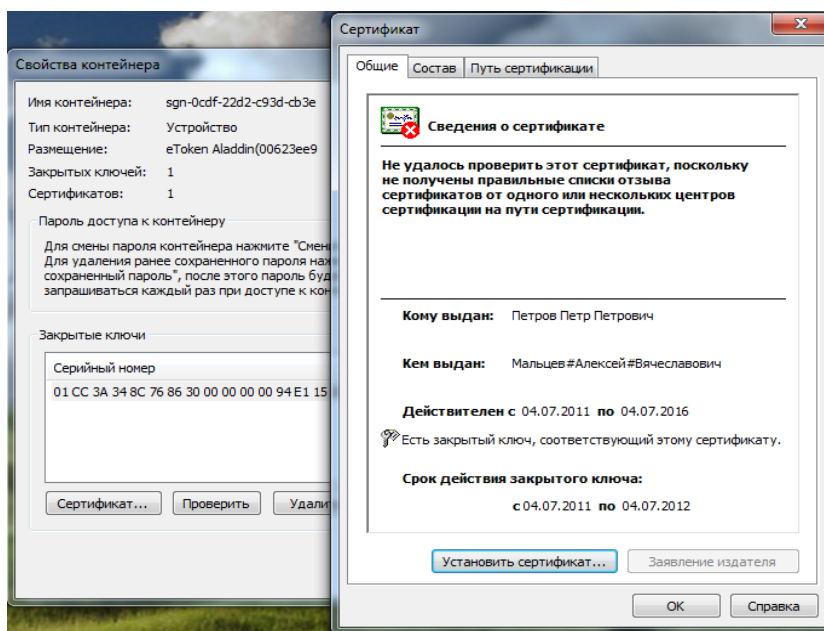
Свойства контейнера

Имя контейнера: sgn-0cdf-22d2-c93d-cb3e
Тип контейнера: Устройство
Размещение: eToken Aladdin(00623ee9
Закрытых ключей: 1
Сертификатов: 1

Пароль доступа к контейнеру
Для смены пароля контейнера нажмите "Смен
Для удаления ранее сохраненного пароля наж
сохраненный пароль", после этого пароль буд
запрашиваться каждый раз при доступе к кон

Закрытые ключи
Серийный номер
01 CC 3A 34 8C 76 86 30 00 00 00 00 94 E1 15

Сертификат... Проверить Удали

Сертификат
X
Общие Состав Путь сертификации

Сведения о сертификате

Не удалось проверить этот сертификат, поскольку не получены правильные списки отзыва сертификатов от одного или нескольких центров сертификации на пути сертификации.

Кому выдан: Петров Петр Петрович

Кем выдан: Мальцев#Алексей#Вячеславович

Действителен с 04.07.2011 по 04.07.2016

Есть закрытый ключ, соответствующий этому сертификату.

Срок действия закрытого ключа:
с 04.07.2011 по 04.07.2012

Установить сертификат... Заявление издателя

ОК Справка